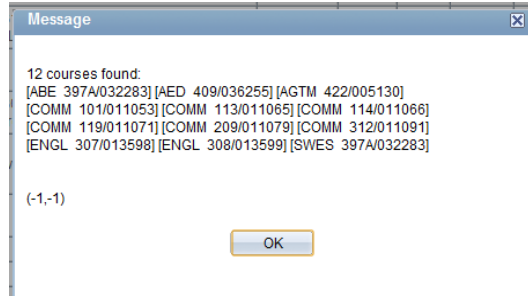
Message

12 courses found:
[ABE 397A/032283] [AED 409/036255] [AGTM 422/005130]
[COMM 101/011053] [COMM 113/011065] [COMM 114/011066]
[COMM 119/011071] [COMM 209/011079] [COMM 312/011091]
[ENGL 307/013598] [ENGL 308/013599] [SWES 397A/032283]

(-1,-1)

OK